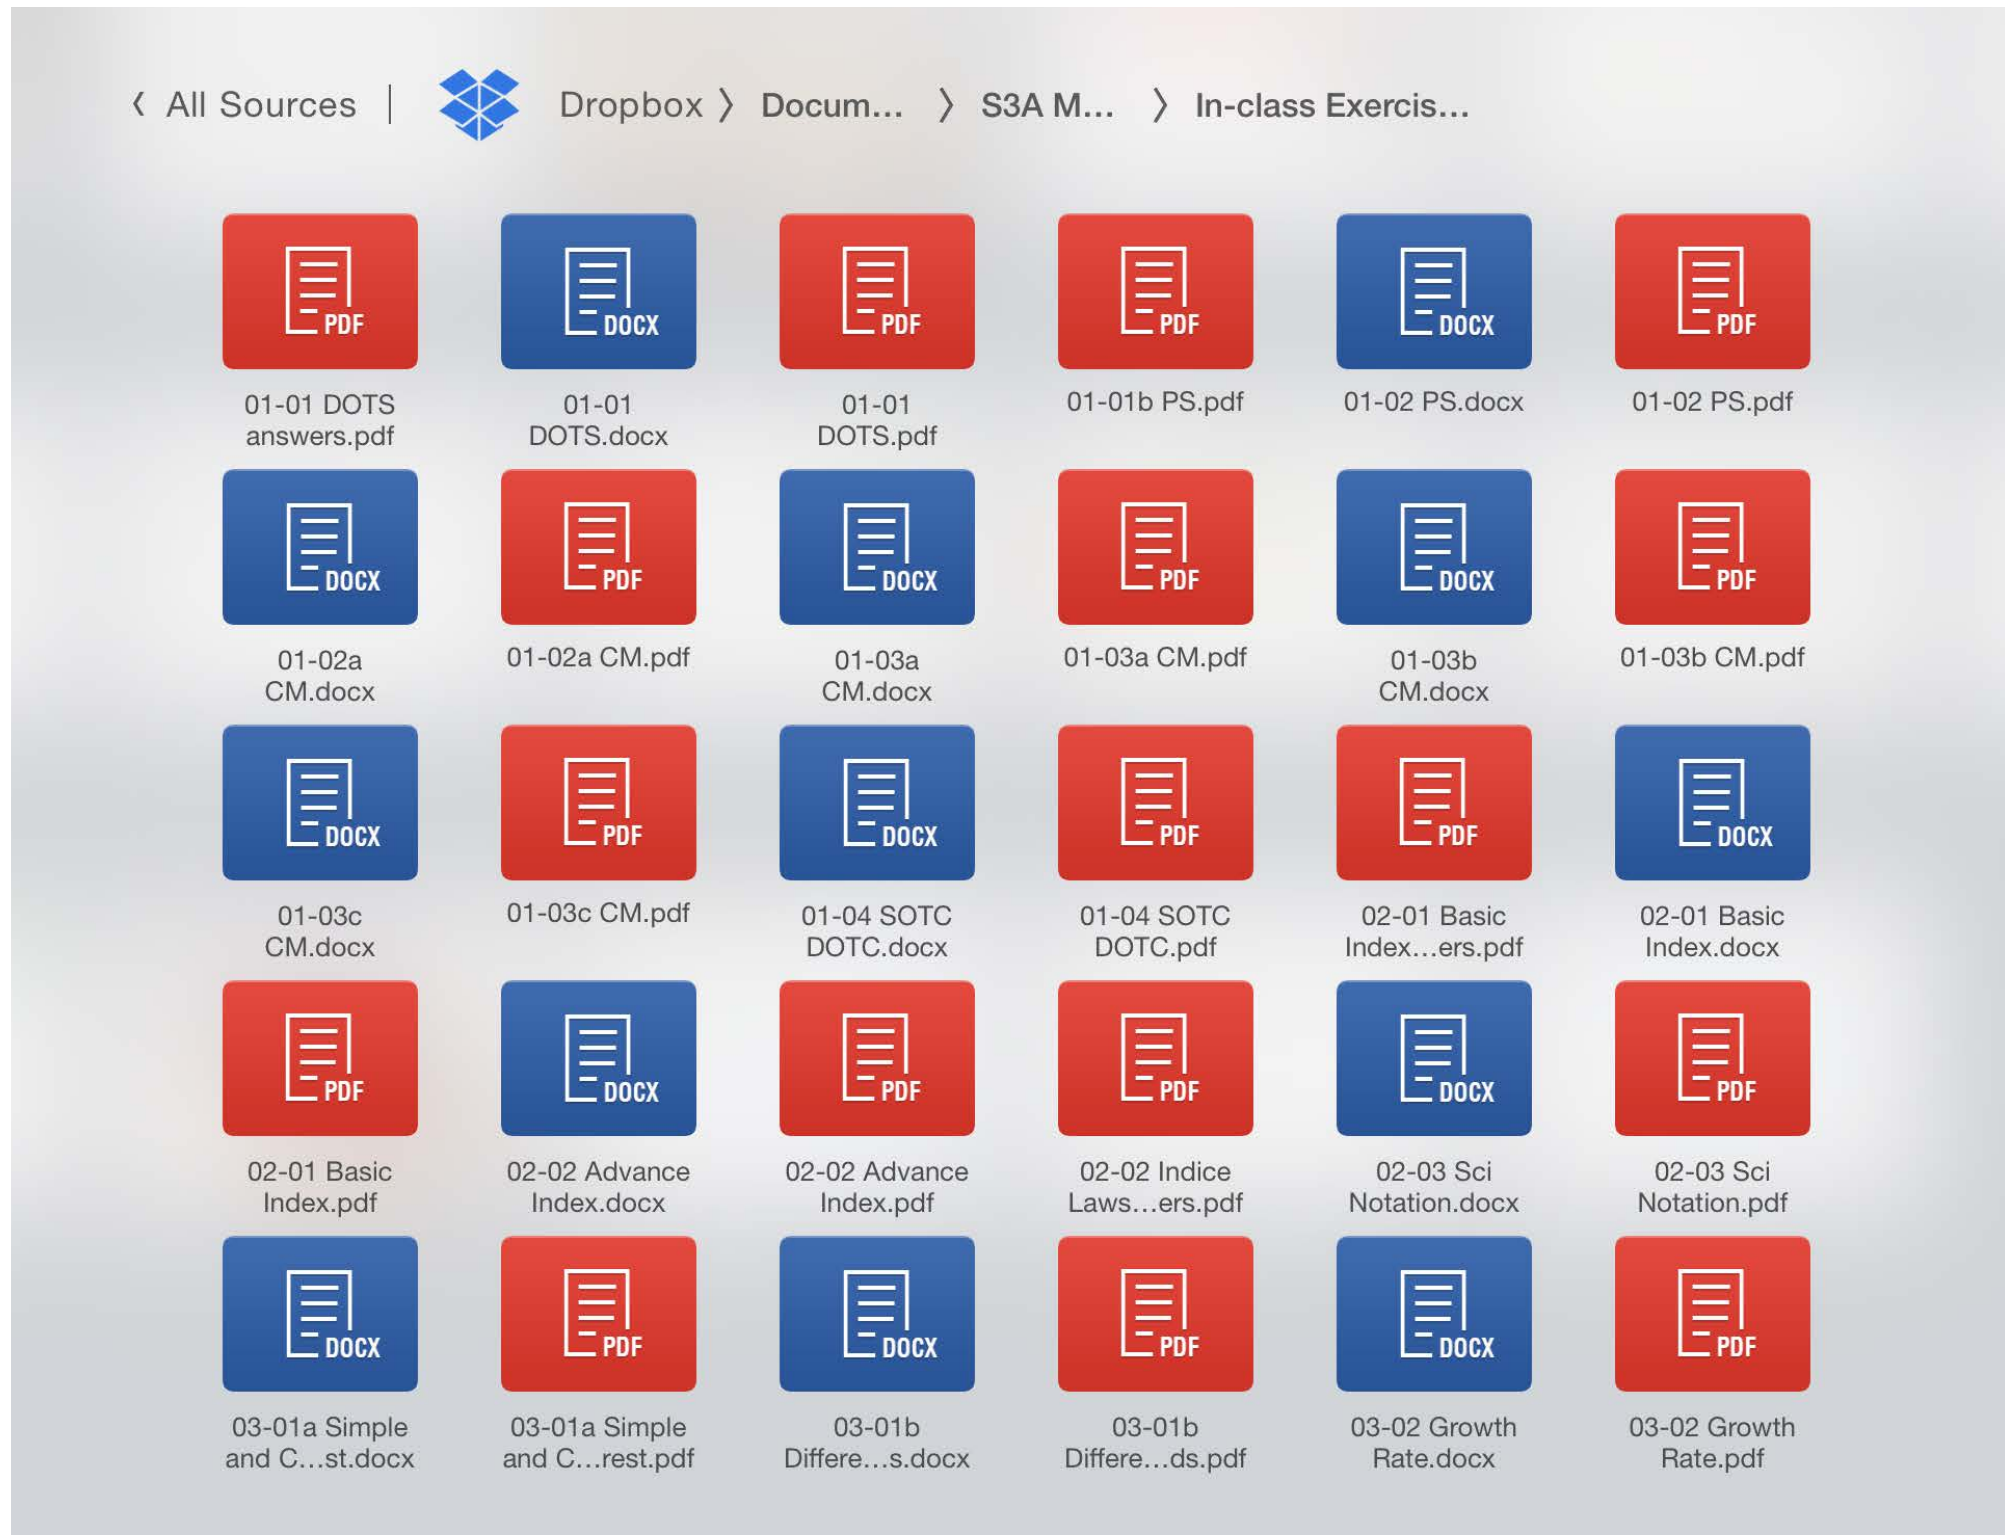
‹ All Sources | Dropbox › Docum... › S3A M... › In-class Exercis...

PDF
01-01 DOTS answers.pdf

DOCX
01-01 DOTS.docx

PDF
01-01 DOTS.pdf

PDF
01-01b PS.pdf

DOCX
01-02 PS.docx

PDF
01-02 PS.pdf

DOCX
01-02a CM.docx

PDF
01-02a CM.pdf

DOCX
01-03a CM.docx

PDF
01-03a CM.pdf

DOCX
01-03b CM.docx

PDF
01-03b CM.pdf

DOCX
01-03c CM.docx

PDF
01-03c CM.pdf

DOCX
01-04 SOTC DOTC.docx

PDF
01-04 SOTC DOTC.pdf

PDF
02-01 Basic Index…ers.pdf

DOCX
02-01 Basic Index.docx

PDF
02-01 Basic Index.pdf

DOCX
02-02 Advance Index.docx

PDF
02-02 Advance Index.pdf

PDF
02-02 Indice Laws…ers.pdf

DOCX
02-03 Sci Notation.docx

PDF
02-03 Sci Notation.pdf

DOCX
03-01a Simple and C…st.docx

PDF
03-01a Simple and C…rest.pdf

DOCX
03-01b Differe…s.docx

PDF
03-01b Differe…ds.pdf

DOCX
03-02 Growth Rate.docx

PDF
03-02 Growth Rate.pdf